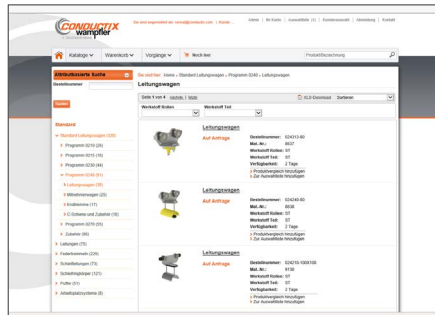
CONDUCTIX wampfler

Sie sind angemeldet als: conrad@conductix.com | Kunde: ...   Hilfe | Mein Konto | Auswahlliste (1) | Kundenwarenkorb | Abmeldung | Kontakt

Kataloge | Warenkorb | Vorgänge | Merkliste   Produktbezeichnung

Attributbasierte Suche
Bestellnummer
Suchen

Standard
Standard Leitungswagen (335)
Programm 0210 (26)
Programm 0215 (15)
Programm 0230 (49)
Programm 0240 (51)
Leitungswagen (39)
Mitnehmerwagen (20)
Endklemme (17)
C-Schiene und Zubehör (15)
Programm 0270 (33)
Zubehör (45)
Leitungen (75)
Federleitrommel (226)
Schleifleitungen (13)
Schleifringkörper (121)
Puffer (51)
Arbeitsplatzsysteme (8)

Sie sind hier: Home > Standard Leitungswagen > Programm 0240 > Leitungswagen
Leitungswagen

Seite 1 von 4 nächste | letzte   XLS-Download   Sortieren

Werkstoff Rollen   Werkstoff Teil

Leitungswagen
Auf Anfrage
Bestellnummer: 024013-80
Mat.-Nr.: 8637
Werkstoff Rollen: ST
Werkstoff Teil: ST
Verfügbarkeit: 2 Tage
> Produktvergleich hinzufügen
> Zur Auswahlliste hinzufügen

Leitungswagen
Auf Anfrage
Bestellnummer: 024240-80
Mat.-Nr.: 8636
Werkstoff Rollen: ST
Werkstoff Teil: ST
Verfügbarkeit: 2 Tage
> Produktvergleich hinzufügen
> Zur Auswahlliste hinzufügen

Leitungswagen
Auf Anfrage
Bestellnummer: 024255-1000100
Mat.-Nr.: 9130
Werkstoff Rollen: ST
Werkstoff Teil: ST
Verfügbarkeit: 2 Tage
> Produktvergleich hinzufügen
> Zur Auswahlliste hinzufügen